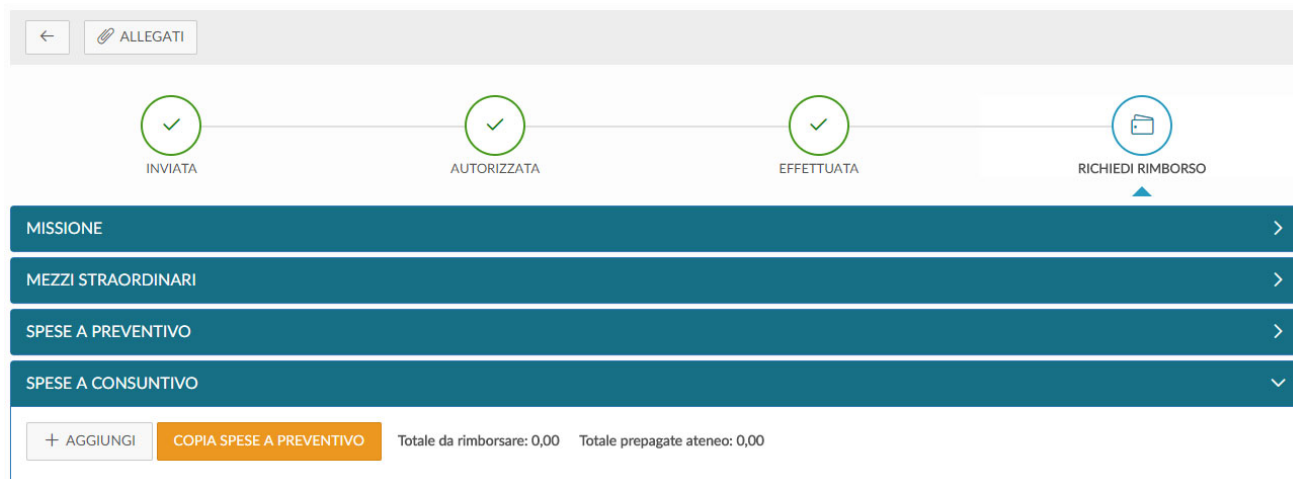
ALLEGATI

INVIATA

AUTORIZZATA

EFFETTUATA

RICHIEDI RIMBORSO

MISSIONE

MEZZI STRAORDINARI

SPESE A PREVENTIVO

SPESE A CONSUNTIVO

+ AGGIUNGI

COPIA SPESE A PREVENTIVO

Totale da rimborsare: 0,00 Totale prepagate ateneo: 0,00